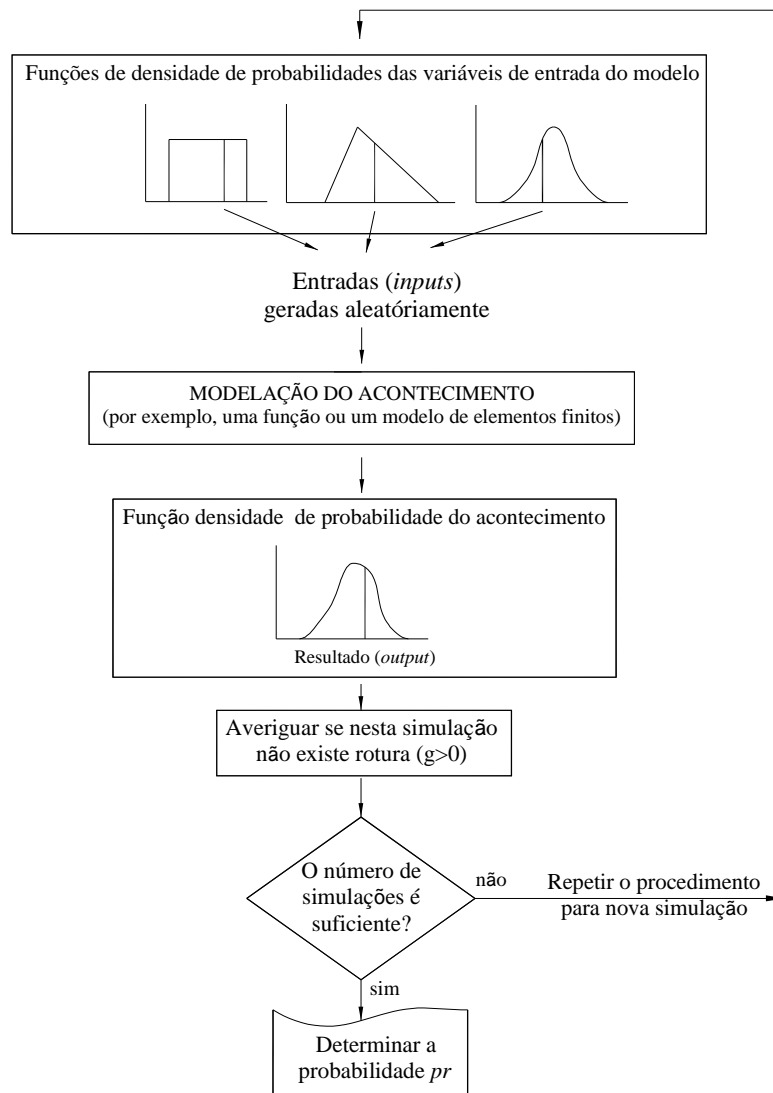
Funções de densidade de probabilidades das variáveis de entrada do modelo

Entradas (*inputs*) geradas aleatóriamente

MODELAÇÃO DO ACONTECIMENTO
(por exemplo, uma função ou um modelo de elementos finitos)

Função densidade de probabilidade do acontecimento

Resultado (*output*)

Averiguar se nesta simulação não existe rotura (g>0)

O número de simulações é suficiente?

não

Repetir o procedimento para nova simulação

sim

Determinar a probabilidade *pr*